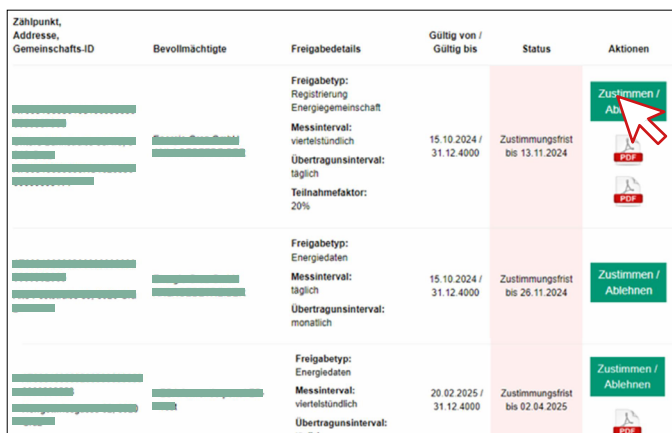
| Zählpunkt, Addresse, Gemeinschafts-ID | Bevollmächtigte | Freigabedetails | Gültig von / Gültig bis | Status | Aktionen |
|---|---|---|---|---|---|
| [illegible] | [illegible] | **Freigabetyp:** Registrierung Energiegemeinschaft **Messinterval:** viertelstündlich **Übertragunsinterval:** täglich **Teilnahmefaktor:** 20% | 15.10.2024 / 31.12.4000 | Zustimmungsfrist bis 13.11.2024 | Zustimmen / Ablehnen PDF PDF |
| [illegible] | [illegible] | **Freigabetyp:** Energiedaten **Messinterval:** täglich **Übertragunsinterval:** monatlich | 15.10.2024 / 31.12.4000 | Zustimmungsfrist bis 26.11.2024 | Zustimmen / Ablehnen |
| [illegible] | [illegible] | **Freigabetyp:** Energiedaten **Messinterval:** viertelstündlich **Übertragunsinterval:** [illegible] | 20.02.2025 / 31.12.4000 | Zustimmungsfrist bis 02.04.2025 | Zustimmen / Ablehnen PDF |